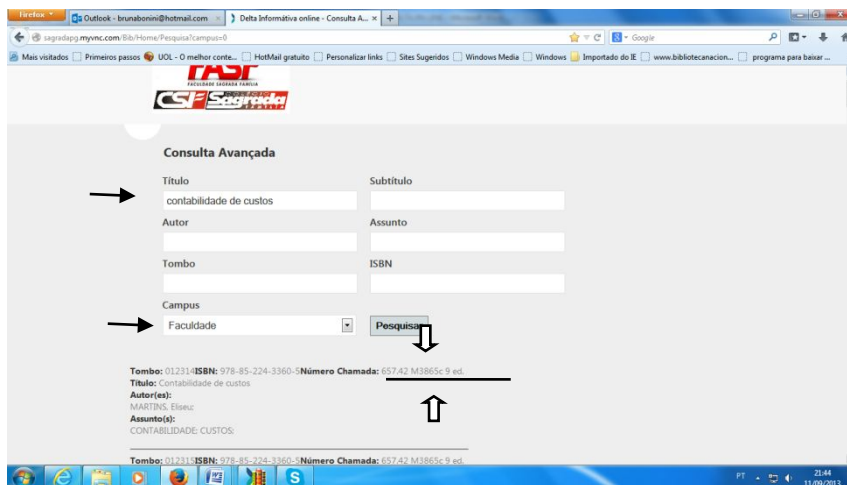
Firefox
Outlook - brunabonini@hotmail.com
Delta Informática online - Consulta A...
sagradapg.myvnc.com/Bib/Home/Pesquisa?campus=0
Google
Mais visitados | Primeiros passos | UOL - O melhor conte... | HotMail gratuito | Personalizar links | Sites Sugeridos | Windows Media | Windows | Importado do IE | www.bibliotecanacion... | programa para baixar ...

FASF
FACULDADE SAGRADA FAMÍLIA
CSF Sagrada

Consulta Avançada

Título
contabilidade de custos
Subtítulo
Autor
Assunto
Tombo
ISBN
Campus
Faculdade
Pesquisar

Tombo: 012314ISBN: 978-85-224-3360-5Número Chamada: 657.42 M3865c 9 ed.
Título: Contabilidade de custos
Autor(es):
MARTINS, Eliseu;
Assunto(s):
CONTABILIDADE; CUSTOS;

Tombo: 012315ISBN: 978-85-224-3360-5Número Chamada: 657.42 M3865c 9 ed.

PT 21:44 11/09/2013